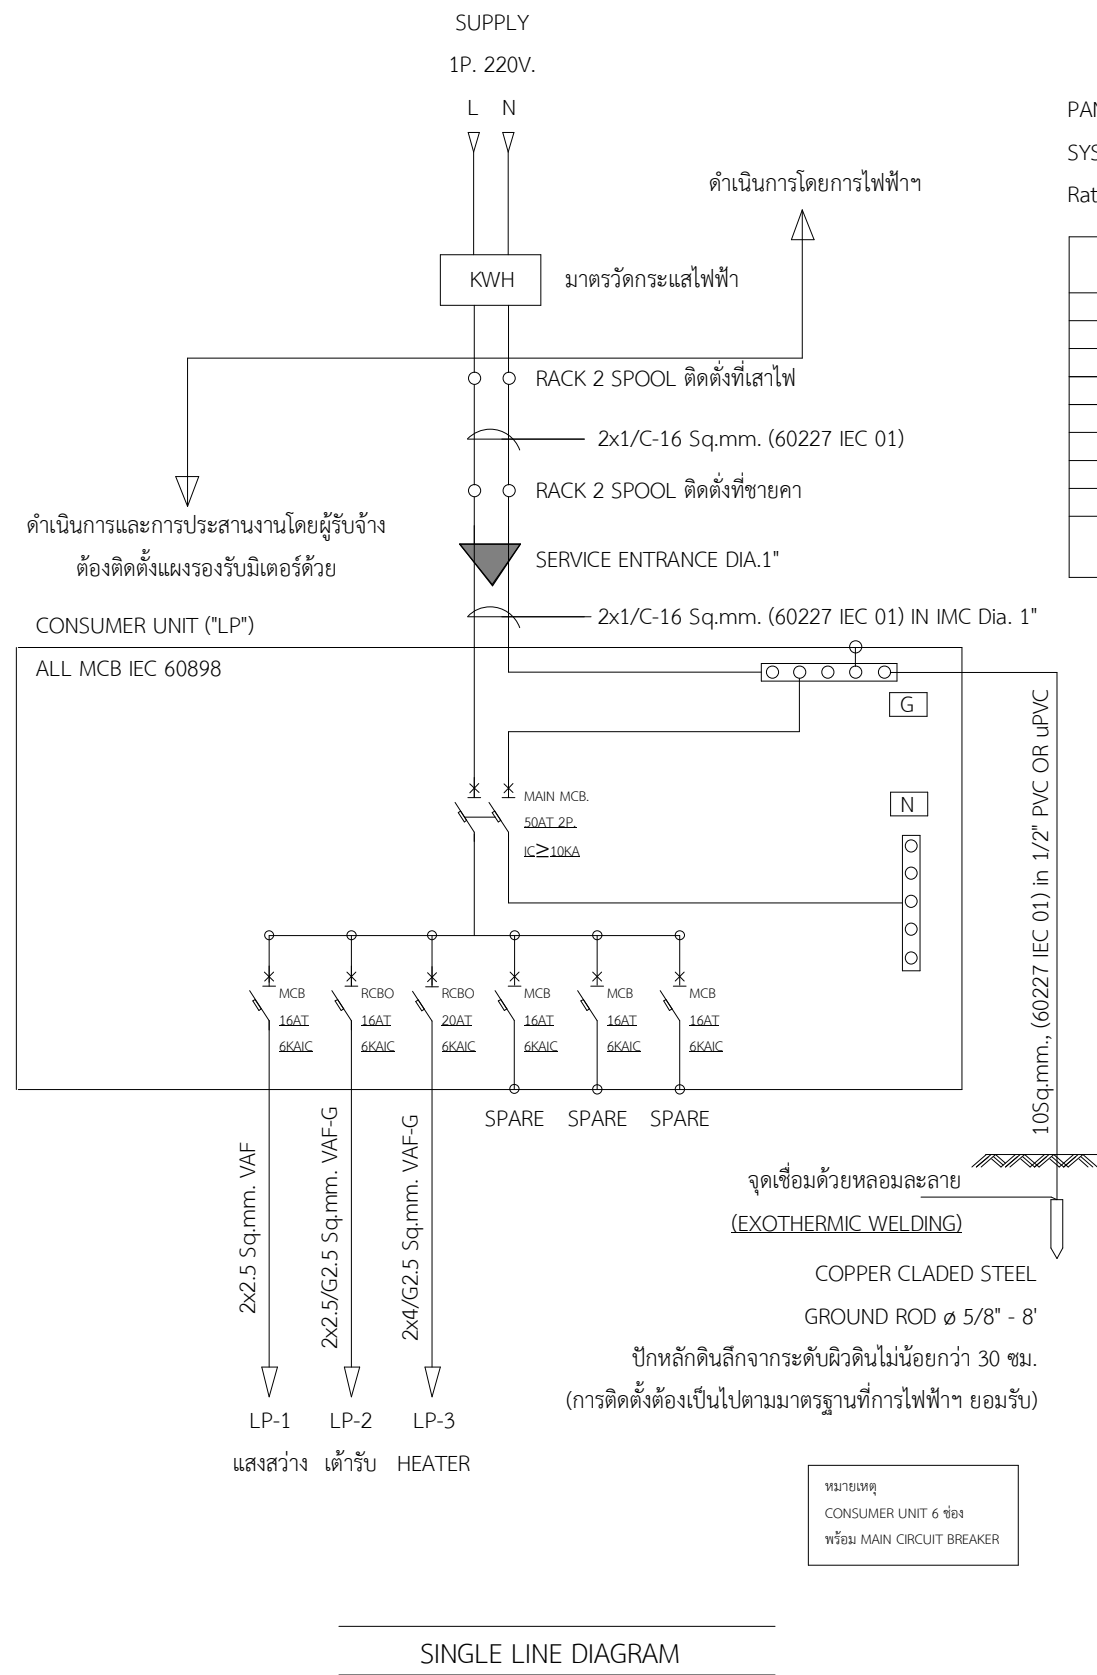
SUPPLY

1P. 220V.

L N

PAN

SYS

Rat

ดำเนินการโดยการไฟฟ้าฯ

KWH

มาตรวัดกระแสไฟฟ้า

RACK 2 SPOOL ติดตั้งที่เสาไฟ

2x1/C-16 Sq.mm. (60227 IEC 01)

RACK 2 SPOOL ติดตั้งที่ชายคา

ดำเนินการและการประสานงานโดยผู้รับจ้าง ต้องติดตั้งแผงรองรับมิเตอร์ด้วย

SERVICE ENTRANCE DIA.1"

CONSUMER UNIT ("LP")

2x1/C-16 Sq.mm. (60227 IEC 01) IN IMC Dia. 1"

ALL MCB IEC 60898

G

MAIN MCB.
50AT 2P.
IC$\geq$10KA

N

10Sq.mm., (60227 IEC 01) in 1/2" PVC OR uPVC

MCB 16AT 6KAIC

RCBO 16AT 6KAIC

RCBO 20AT 6KAIC

MCB 16AT 6KAIC

MCB 16AT 6KAIC

MCB 16AT 6KAIC

SPARE SPARE SPARE

2x2.5 Sq.mm. VAF

2x2.5/G2.5 Sq.mm. VAF-G

2x4/G2.5 Sq.mm. VAF-G

จุดเชื่อมด้วยหลอมละลาย

(EXOTHERMIC WELDING)

COPPER CLADED STEEL

GROUND ROD ø 5/8" - 8'

ปักหลักดินลึกจากระดับผิวดินไม่น้อยกว่า 30 ซม.

(การติดตั้งต้องเป็นไปตามมาตรฐานที่การไฟฟ้าฯ ยอมรับ)

LP-1 LP-2 LP-3

แสงสว่าง เต้ารับ HEATER

หมายเหตุ
CONSUMER UNIT 6 ช่อง
พร้อม MAIN CIRCUIT BREAKER

SINGLE LINE DIAGRAM